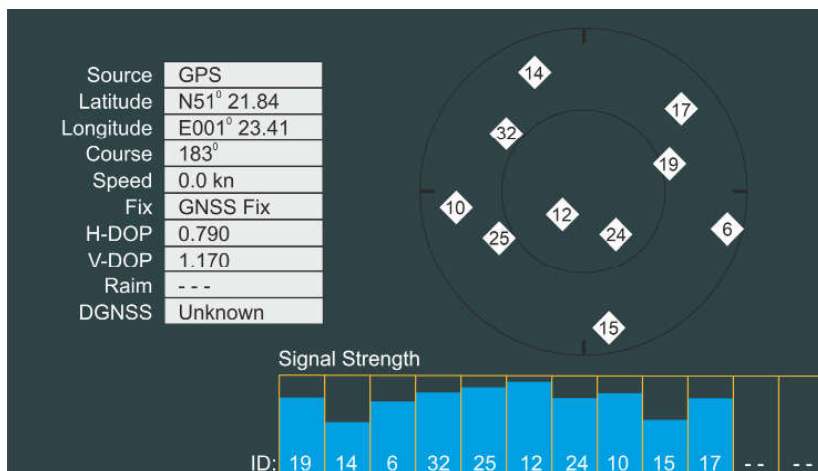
| Source | GPS |
|---|---|
| Latitude | N51° 21.84 |
| Longitude | E001° 23.41 |
| Course | 183° |
| Speed | 0.0 kn |
| Fix | GNSS Fix |
| H-DOP | 0.790 |
| V-DOP | 1.170 |
| Raim | - - - |
| DGNSS | Unknown |

14
17
32
19
10
12
6
25
24
15

Signal Strength

ID: 19 14 6 32 25 12 24 10 15 17 - - - -